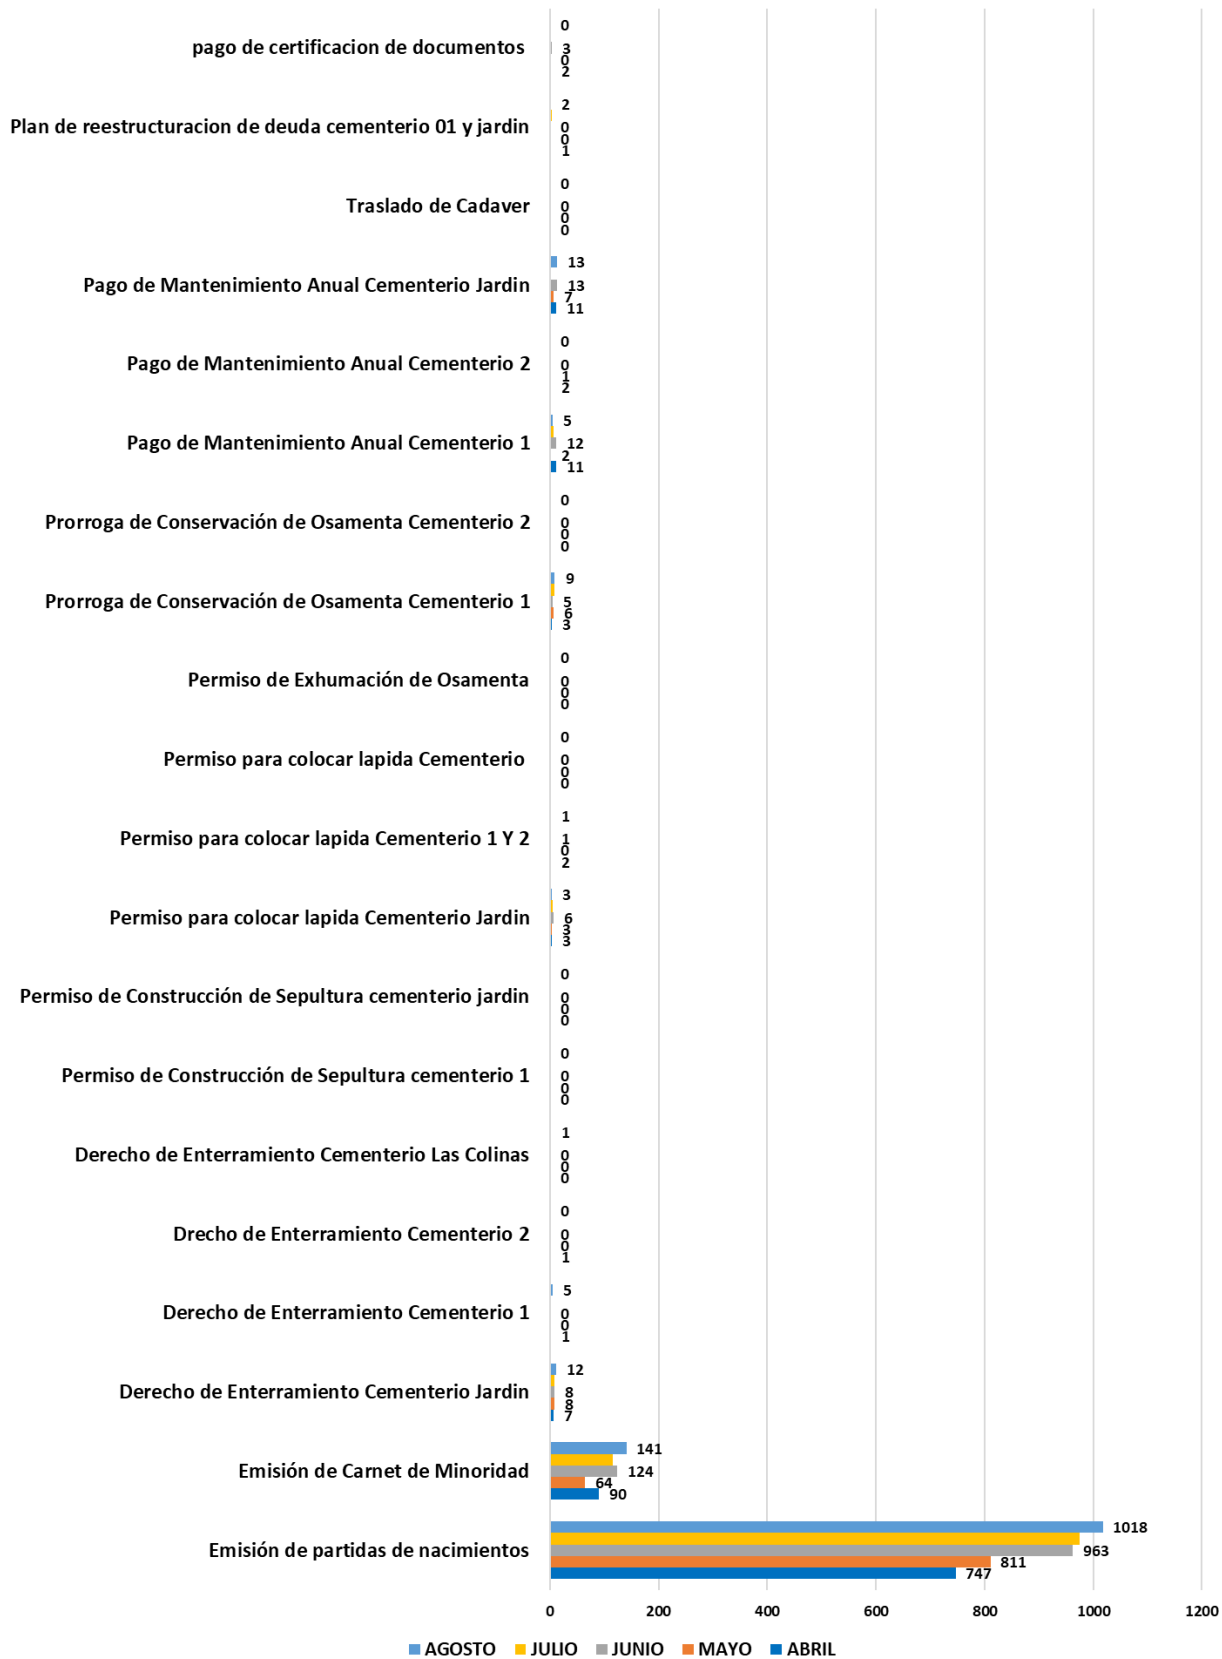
pago de certificacion de documentos
0
3
0
2

Plan de reestructuracion de deuda cementerio 01 y jardin
2
0
0
1

Traslado de Cadaver
0
0
0
0

Pago de Mantenimiento Anual Cementerio Jardin
13
13
7
11

Pago de Mantenimiento Anual Cementerio 2
0
0
1
2

Pago de Mantenimiento Anual Cementerio 1
5
12
2
11

Prorroga de Conservación de Osamenta Cementerio 2
0
0
0
0

Prorroga de Conservación de Osamenta Cementerio 1
9
5
6
3

Permiso de Exhumación de Osamenta
0
0
0
0

Permiso para colocar lapida Cementerio
0
0
0
0

Permiso para colocar lapida Cementerio 1 Y 2
1
1
0
2

Permiso para colocar lapida Cementerio Jardin
3
6
3
3

Permiso de Construcción de Sepultura cementerio jardin
0
0
0
0

Permiso de Construcción de Sepultura cementerio 1
0
0
0
0

Derecho de Enterramiento Cementerio Las Colinas
1
0
0
0

Drecho de Enterramiento Cementerio 2
0
0
0
1

Derecho de Enterramiento Cementerio 1
5
0
0
1

Derecho de Enterramiento Cementerio Jardin
12
8
8
7

Emisión de Carnet de Minoridad
141
124
64
90

Emisión de partidas de nacimientos
1018
963
811
747

0 200 400 600 800 1000 1200

AGOSTO JULIO JUNIO MAYO ABRIL